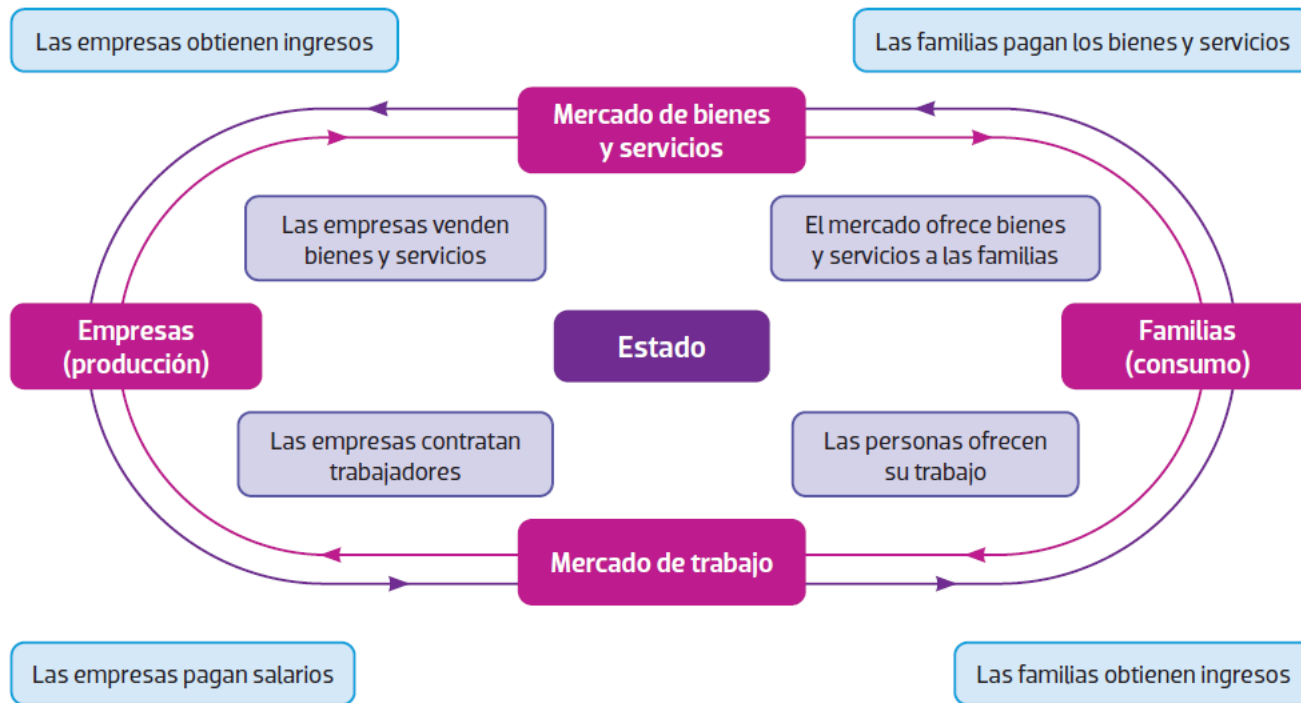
Las empresas obtienen ingresos

Las familias pagan los bienes y servicios

Mercado de bienes y servicios

Las empresas venden bienes y servicios

El mercado ofrece bienes y servicios a las familias

Empresas (producción)

Estado

Familias (consumo)

Las empresas contratan trabajadores

Las personas ofrecen su trabajo

Mercado de trabajo

Las empresas pagan salarios

Las familias obtienen ingresos